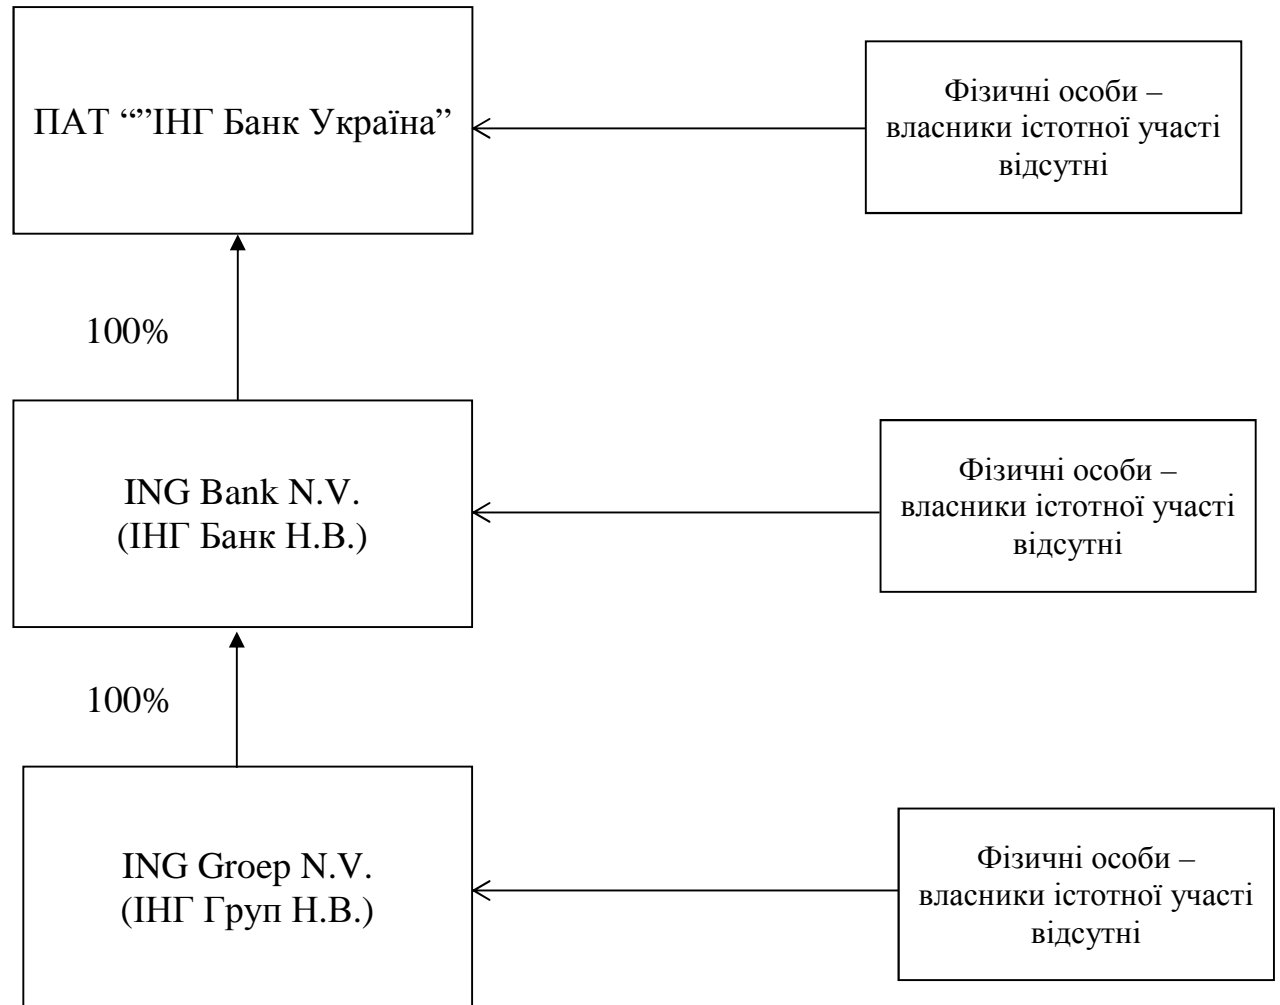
ПАТ “”ІНГ Банк Україна”

Фізичні особи – власники істотної участі відсутні

100%

ING Bank N.V.
(ІНГ Банк Н.В.)

Фізичні особи – власники істотної участі відсутні

100%

ING Groep N.V.
(ІНГ Груп Н.В.)

Фізичні особи – власники істотної участі відсутні